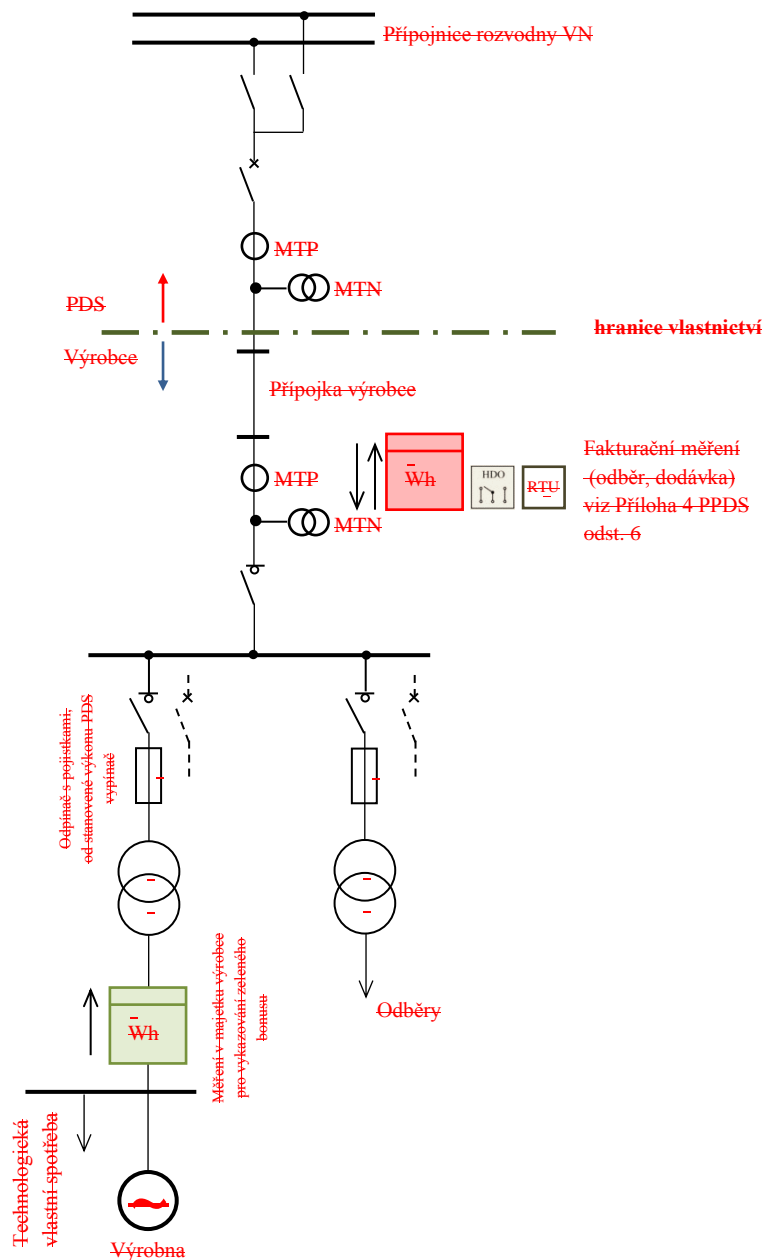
Přípojnice rozvodny VN

MTP

MTN

PDS

hranice vlastnictví

Výrobce

Přípojka výrobce

Wh

HDO

RTU

Fakturační měření (odběr, dodávka) viz Příloha 4 PPDS odst. 6

MTP

MTN

Odpínač s pojistkami, od stanovené výkonu PDS vypínač

Odběry

Wh

Měření v majetku výrobce pro vykazování zeleného bonusu

Technologická vlastní spotřeba

Výrobna